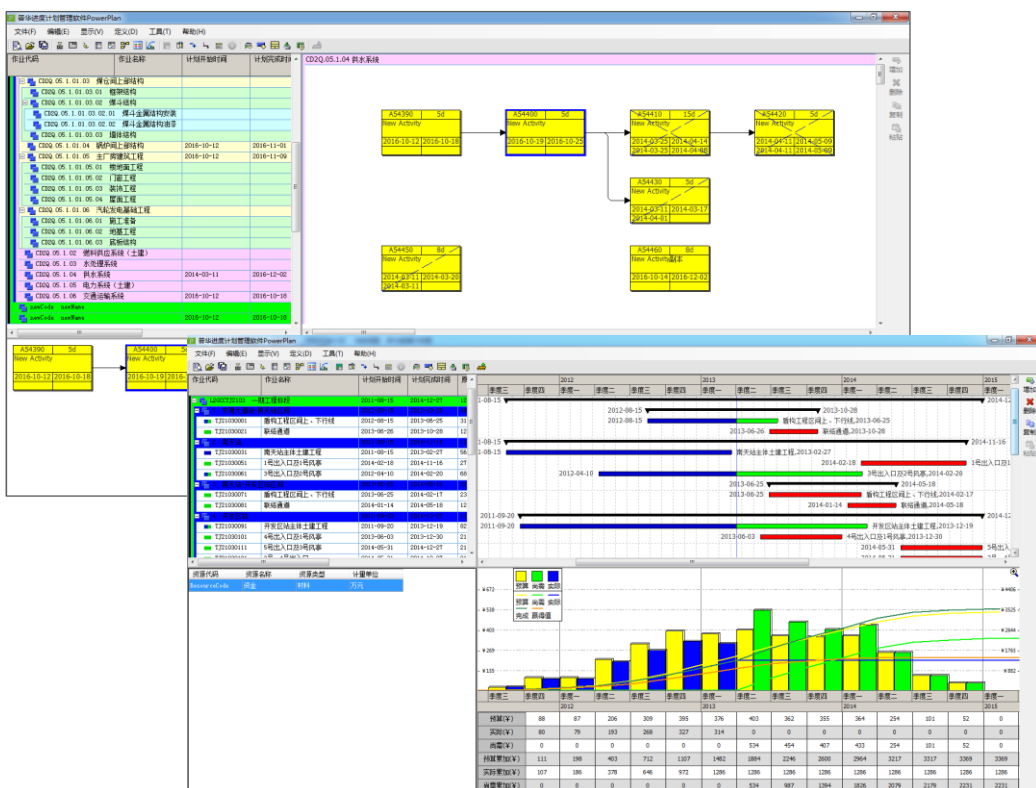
普华进度计划管理软件PowerPlan

文件(F) 编辑(E) 显示(V) 定义(D) 工具(T) 帮助(H)

| 作业代码 | 作业名称 | 计划开始时间 | 计划完成时间 |
|---|---|---|---|
| CD2Q.05.1.01.03 爆位阀上部结构 | | | |
| CD2Q.05.1.01.03.01 框架结构 | | | |
| CD2Q.05.1.01.03.02 煤斗结构 | | | |
| CD2Q.05.1.01.03.02.01 煤斗金属结构安装 | | | |
| CD2Q.05.1.01.03.02.02 煤斗金属结构油漆 | | | |
| CD2Q.05.1.01.03.03 墙体结构 | | | |
| CD2Q.05.1.01.04 锅炉间上部结构 | | 2016-10-12 | 2016-11-01 |
| CD2Q.05.1.01.05 主厂房建筑工程 | | 2016-10-12 | 2016-11-09 |
| CD2Q.05.1.01.05.01 楼地面工程 | | | |
| CD2Q.05.1.01.05.02 门窗工程 | | | |
| CD2Q.05.1.01.05.03 装饰工程 | | | |
| CD2Q.05.1.01.05.04 屋面工程 | | | |
| CD2Q.05.1.01.06 汽轮发电基础工程 | | | |
| CD2Q.05.1.01.06.01 施工准备 | | | |
| CD2Q.05.1.01.06.02 地基工程 | | | |
| CD2Q.05.1.01.06.03 基础结构 | | | |
| CD2Q.05.1.02 燃料供应系统（土建） | | | |
| CD2Q.05.1.03 水处理系统 | | | |
| CD2Q.05.1.04 供水系统 | | 2014-03-11 | 2016-12-02 |
| CD2Q.05.1.05 电力系统（土建） | | | |
| CD2Q.05.1.06 交通运输系统 | | 2016-10-12 | 2016-10-18 |
| newCode newName | | | |
| newCode newName | | 2016-10-12 | 2016-10-18 |

CD2Q.05.1.04 供水系统

A54390 5d New Activity 2016-10-12 2016-10-18
A54400 5d New Activity 2016-10-19 2016-10-25
A54410 15d New Activity 2014-03-25 2014-04-14 2014-03-25 2014-04-08
A54420 5d New Activity 2014-04-11 2014-05-09 2014-04-11 2014-05-09
A54430 5d New Activity 2014-03-11 2014-03-17 2014-04-01
A54450 8d New Activity 2014-03-11 2014-03-20 2014-03-11
A54460 8d New Activity副本 2016-10-14 2016-12-02

增加 删除 复制 粘贴

普华进度计划管理软件PowerPlan

文件(F) 编辑(E) 显示(V) 定义(D) 工具(T) 帮助(H)

| 作业代码 | 作业名称 | 计划开始时间 | 计划完成时间 |
|---|---|---|---|
| LD2012101 | 一期工程标段 | 2011-08-15 | 2014-12-27 |
| TJ21030001 | 盾构工程区间上、下行线 | 2012-08-15 | 2013-06-25 |
| TJ21030021 | 联络通道 | 2013-06-26 | 2013-10-28 |
| TJ21030031 | 南关站主体土建工程 | 2011-08-15 | 2013-02-27 |
| TJ21030051 | 1号出入口及1号风亭 | 2014-02-18 | 2014-11-16 |
| TJ21030061 | 3号出入口及3号风亭 | 2012-04-10 | 2014-02-20 |
| TJ21030071 | 盾构工程区间上、下行线 | 2013-06-25 | 2014-02-17 |
| TJ21030081 | 联络通道 | 2014-01-14 | 2014-05-18 |
| TJ21030091 | 开发区站主体土建工程 | 2011-09-20 | 2013-12-19 |
| TJ21030101 | 4号出入口及1号风亭 | 2013-06-03 | 2013-12-30 |
| TJ21030111 | 5号出入口及3号风亭 | 2014-05-31 | 2014-12-27 |

2012 2013 2014 2015
季度三 季度四 季度一 季度二 季度三 季度四 季度一 季度二 季度三 季度四 季度一 季度二 季度三 季度四 季度一

2012-08-15 2013-10-28 盾构工程区间上、下行线,2013-06-25 2013-06-26 联络通道,2013-10-28 2014-11-16 南关站主体土建工程,2013-02-27 2014-02-18 1号出入口及1 2012-04-10 3号出入口及3号风亭,2014-02-20 2013-06-25 2014-05-18 盾构工程区间上、下行线,2014-02-17 2014-01-14 联络通道,2014-05-18 2011-09-20 开发区站主体土建工程,2013-12-19 2013-06-03 4号出入口及1号风亭,2013-12-30 2014-05-31 5号出入

| 资源代码 | 资源名称 | 资源类型 | 计量单位 |
|---|---|---|---|
| ResourceCode | 资金 | 材料 | 万元 |

预算 完成 实际 预算 尚需 实际 完成 预估值

| 预算(¥) | 88 | 87 | 206 | 309 | 395 | 376 | 403 | 362 | 355 | 364 | 254 | 101 | 52 | 0 |
|---|---|---|---|---|---|---|---|---|---|---|---|---|---|---|
| 实际(¥) | 80 | 79 | 193 | 268 | 327 | 314 | 0 | 0 | 0 | 0 | 0 | 0 | 0 | 0 |
| 尚需(¥) | 0 | 0 | 0 | 0 | 0 | 0 | 534 | 454 | 407 | 433 | 254 | 101 | 52 | 0 |
| 预算累加(¥) | 111 | 198 | 403 | 712 | 1107 | 1482 | 1884 | 2246 | 2600 | 2964 | 3217 | 3317 | 3369 | 3369 |
| 实际累加(¥) | 107 | 186 | 378 | 646 | 972 | 1286 | 1286 | 1286 | 1286 | 1286 | 1286 | 1286 | 1286 | 1286 |